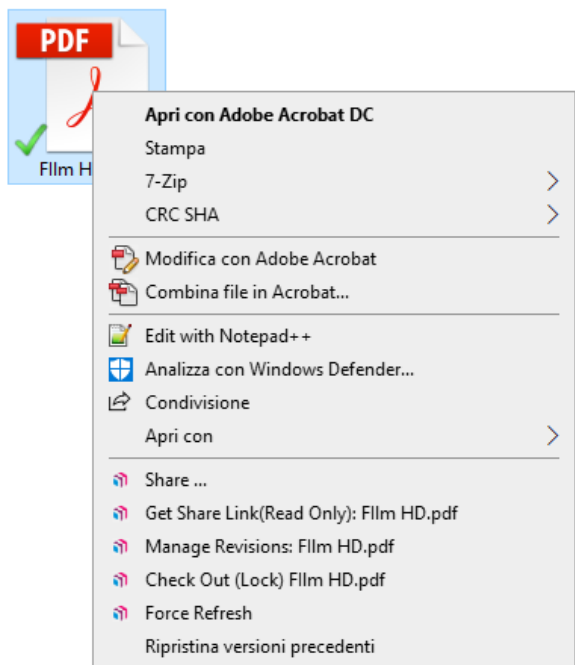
PDF

FIlm H

Apri con Adobe Acrobat DC
Stampa
7-Zip
CRC SHA
Modifica con Adobe Acrobat
Combina file in Acrobat...
Edit with Notepad++
Analizza con Windows Defender...
Condivisione
Apri con
Share ...
Get Share Link(Read Only): FIlm HD.pdf
Manage Revisions: FIlm HD.pdf
Check Out (Lock) FIlm HD.pdf
Force Refresh
Ripristina versioni precedenti